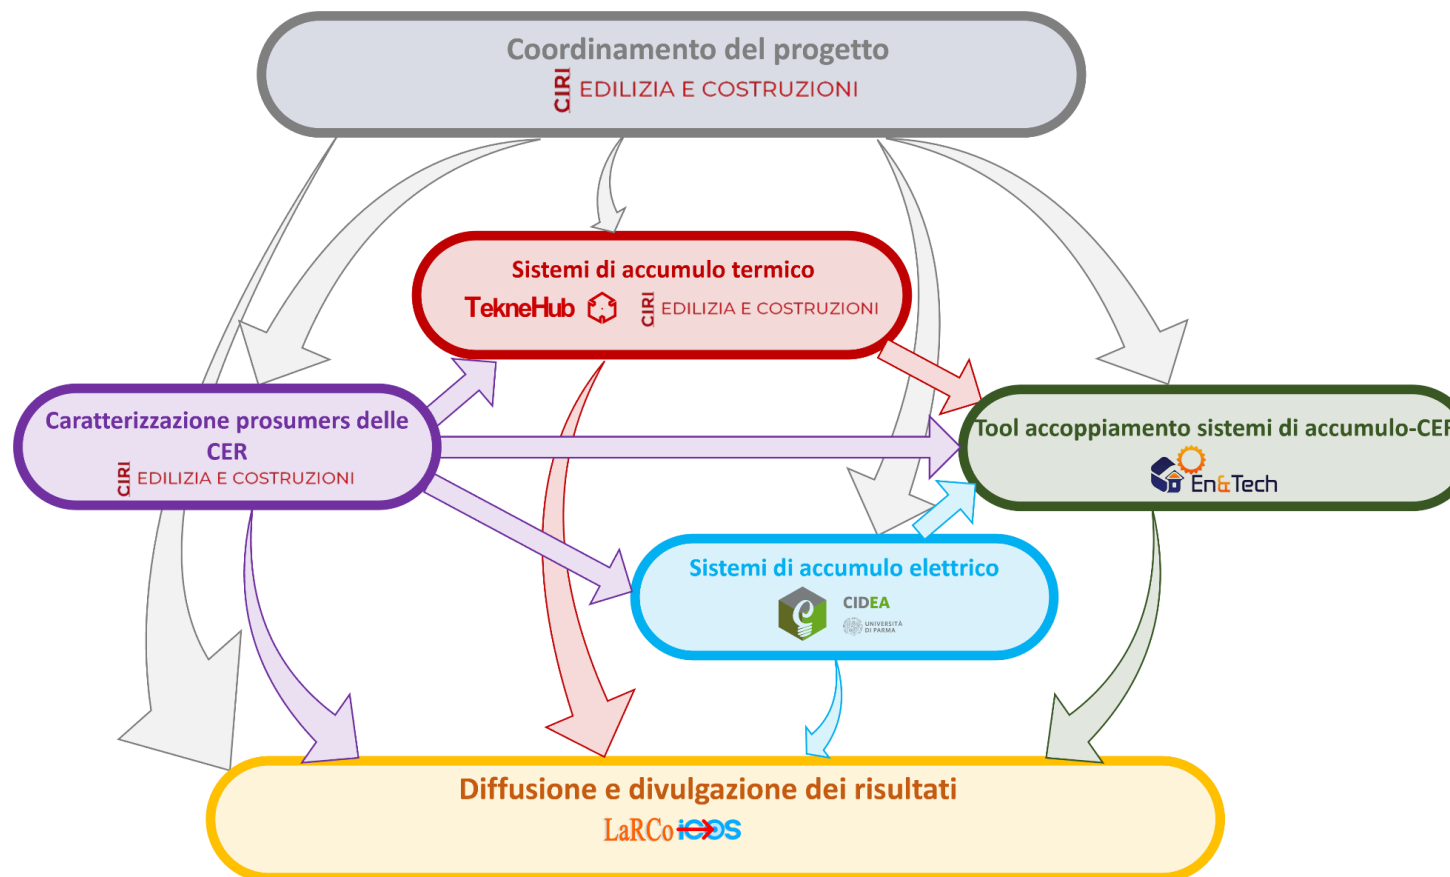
Coordinamento del progetto
CIRI EDILIZIA E COSTRUZIONI

Sistemi di accumulo termico
TekneHub CIRI EDILIZIA E COSTRUZIONI

Caratterizzazione prosumers delle CER
CIRI EDILIZIA E COSTRUZIONI

Tool accoppiamento sistemi di accumulo-CEF
En&Tech

Sistemi di accumulo elettrico
CIDEA
UNIVERSITÀ DI PARMA

Diffusione e divulgazione dei risultati
LaRCo ICOS